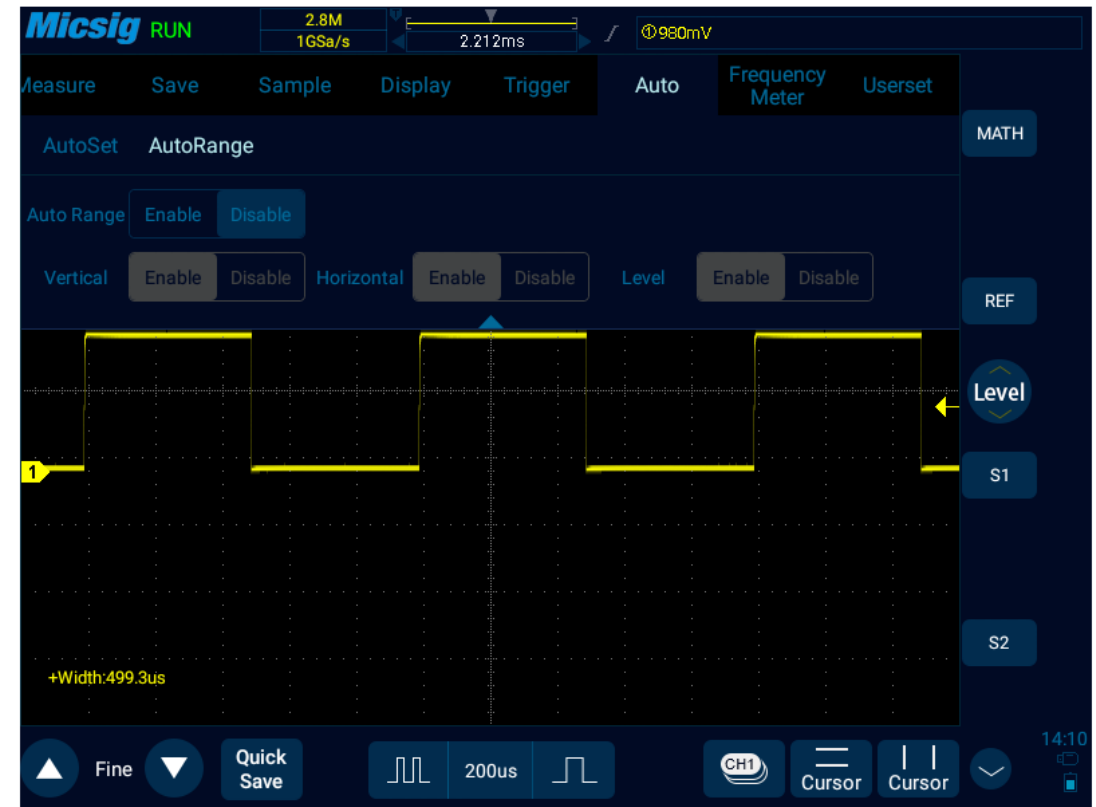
Micsig RUN
2.8M
1GSa/s
2.212ms
①980mV

easure Save Sample Display Trigger Auto Frequency Meter Userset

AutoSet AutoRange

Auto Range Enable Disable

Vertical Enable Disable Horizontal Enable Disable Level Enable Disable

MATH
REF
Level
S1
S2

1

+Width:499.3us

Fine
Quick Save
200us
CH1
Cursor
Cursor
14:10